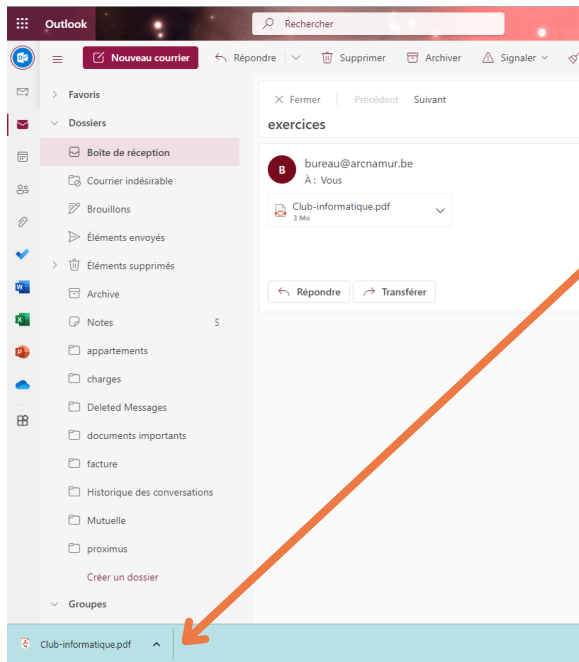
Outlook
Rechercher
Nouveau courrier
Répondre
Supprimer
Archiver
Signaler

Favoris
Dossiers
Boîte de réception
Courrier indésirable
Brouillons
Éléments envoyés
Éléments supprimés
Archive
Notes 5
appartements
charges
Deleted Messages
documents importants
facture
Historique des conversations
Mutuelle
proximus
Créer un dossier
Groupes

Fermer
Précédent
Suivant
exercices
B
bureau@arcnamur.be
À : Vous
Club-informatique.pdf
3 Mo
Répondre
Transférer

Club-informatique.pdf